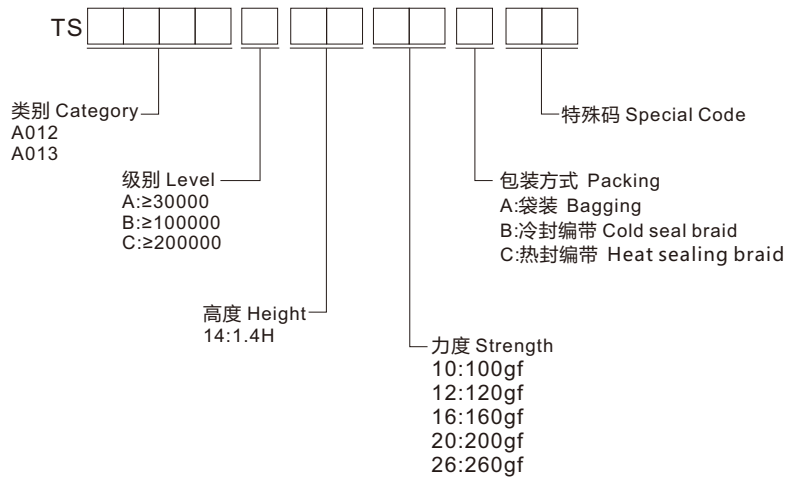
TS

类别 Category
A012
A013

级别 Level
A:≥30000
B:≥100000
C:≥200000

高度 Height
14:1.4H

力度 Strength
10:100gf
12:120gf
16:160gf
20:200gf
26:260gf

包装方式 Packing
A:袋装 Bagging
B:冷封编带 Cold seal braid
C:热封编带 Heat sealing braid

特殊码 Special Code